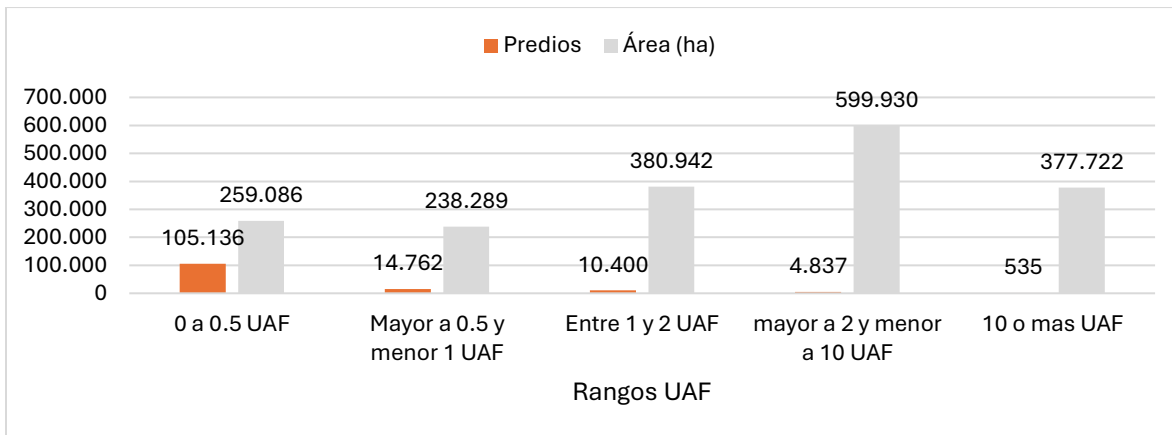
Predios Área (ha)

700.000
600.000
500.000
400.000
300.000
200.000
100.000
0

105.136
259.086
14.762
238.289
10.400
380.942
4.837
599.930
535
377.722

0 a 0.5 UAF
Mayor a 0.5 y menor 1 UAF
Entre 1 y 2 UAF
mayor a 2 y menor a 10 UAF
10 o mas UAF

Rangos UAF